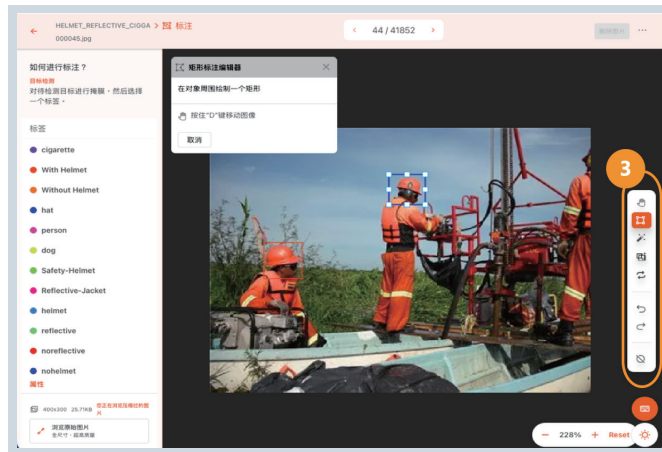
HELMET_REFLECTIVE_CIGGA > 标注
000045.jpg

< 44 / 41852 >

删除图片

如何进行标注？
目标检测
对待检测目标进行掩膜，然后选择一个标签。

标签
cigarette
With Helmet
Without Helmet
hat
person
dog
Safety-Helmet
Reflective-Jacket
helmet
reflective
noreflective
nohelmet
属性

400x300 25.71KB 修正检测框移动的图片
浏览原始图片
全尺寸 · 超高质量

矩形标注编辑器
在对象周围绘制一个矩形
按住"D"键移动图像
取消

3

− 228% + Reset